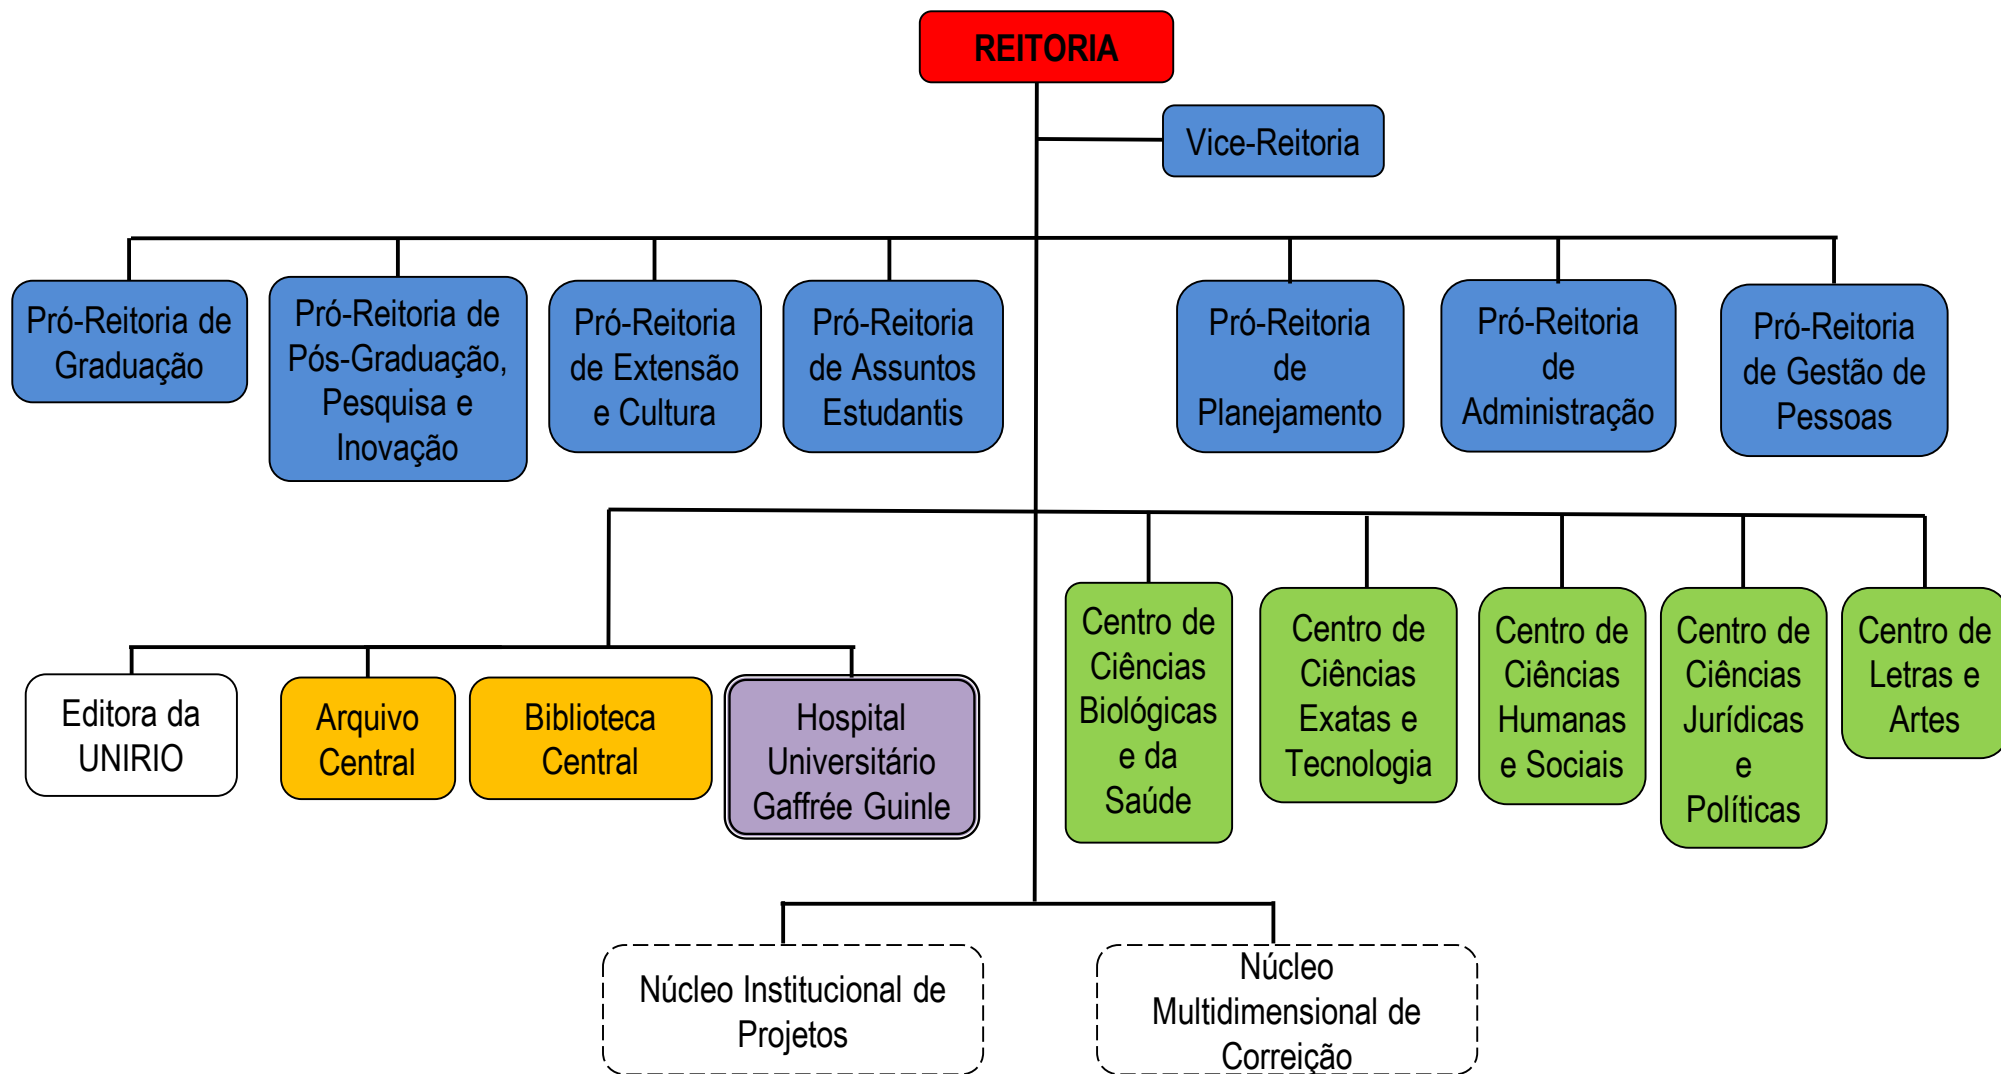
REITORIA

Vice-Reitoria

Pró-Reitoria de Graduação

Pró-Reitoria de Pós-Graduação, Pesquisa e Inovação

Pró-Reitoria de Extensão e Cultura

Pró-Reitoria de Assuntos Estudantis

Pró-Reitoria de Planejamento

Pró-Reitoria de Administração

Pró-Reitoria de Gestão de Pessoas

Editora da UNIRIO

Arquivo Central

Biblioteca Central

Hospital Universitário Gaffrée Guinle

Centro de Ciências Biológicas e da Saúde

Centro de Ciências Exatas e Tecnologia

Centro de Ciências Humanas e Sociais

Centro de Ciências Jurídicas e Políticas

Centro de Letras e Artes

Núcleo Institucional de Projetos

Núcleo Multidimensional de Correição